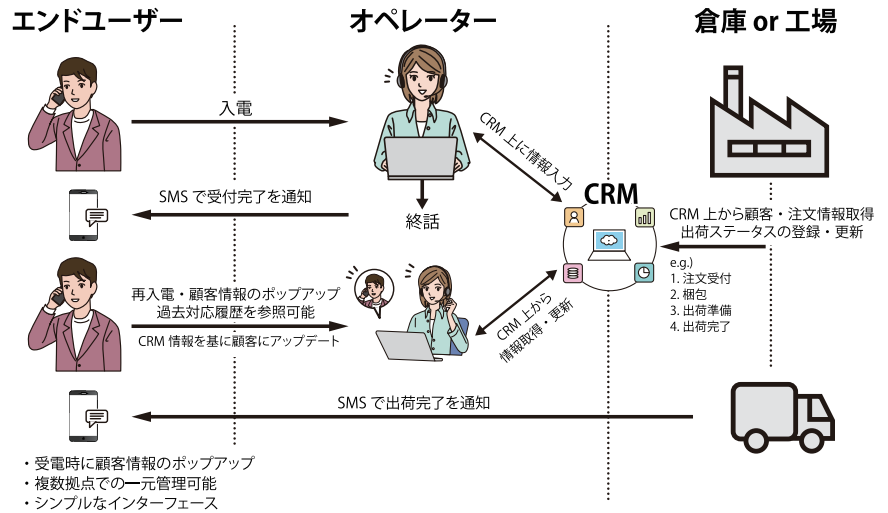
エンドユーザー

オペレーター

倉庫 or 工場

入電

CRM 上に情報入力

SMS で受付完了を通知

終話

CRM

CRM 上から顧客・注文情報取得
出荷ステータスの登録・更新

e.g.)
1. 注文受付
2. 梱包
3. 出荷準備
4. 出荷完了

再入電・顧客情報のポップアップ
過去対応履歴を参照可能

CRM 情報を基に顧客にアップデート

CRM 上から
情報取得・更新

SMS で出荷完了を通知

・受電時に顧客情報のポップアップ
・複数拠点での一元管理可能
・シンプルなインターフェース